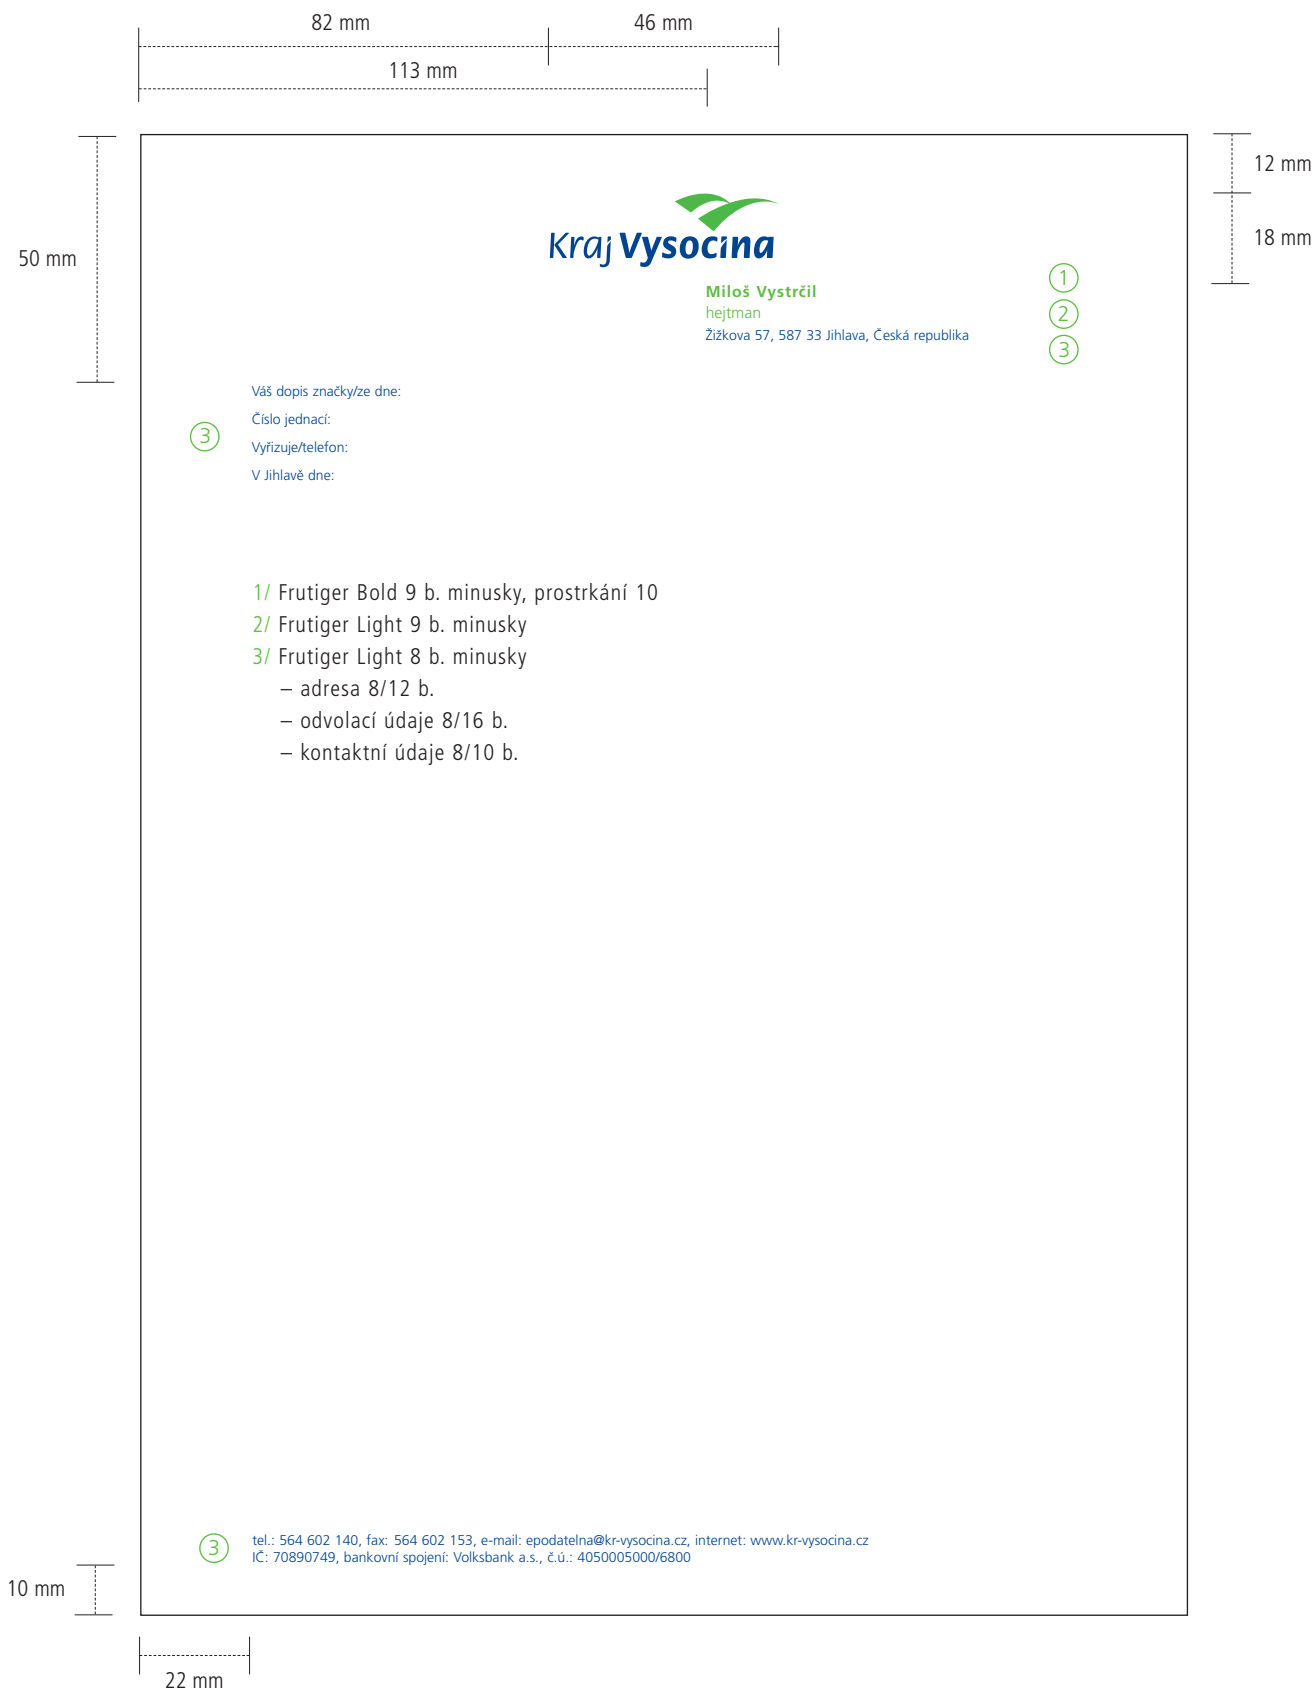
82 mm
46 mm
113 mm

50 mm

12 mm
18 mm

Kraj Vysocina

Miloš Vystrčil
hejtman
Žižkova 57, 587 33 Jihlava, Česká republika

1
2
3

Váš dopis značky/ze dne:
Číslo jednací:
Vyřizuje/telefon:
V Jihlavě dne:

3

1/ Frutiger Bold 9 b. minusky, prostrkání 10
2/ Frutiger Light 9 b. minusky
3/ Frutiger Light 8 b. minusky
– adresa 8/12 b.
– odvolací údaje 8/16 b.
– kontaktní údaje 8/10 b.

3
tel.: 564 602 140, fax: 564 602 153, e-mail: epodatelna@kr-vysocina.cz, internet: www.kr-vysocina.cz
IČ: 70890749, bankovní spojení: Volksbank a.s., č.ú.: 4050005000/6800

10 mm

22 mm